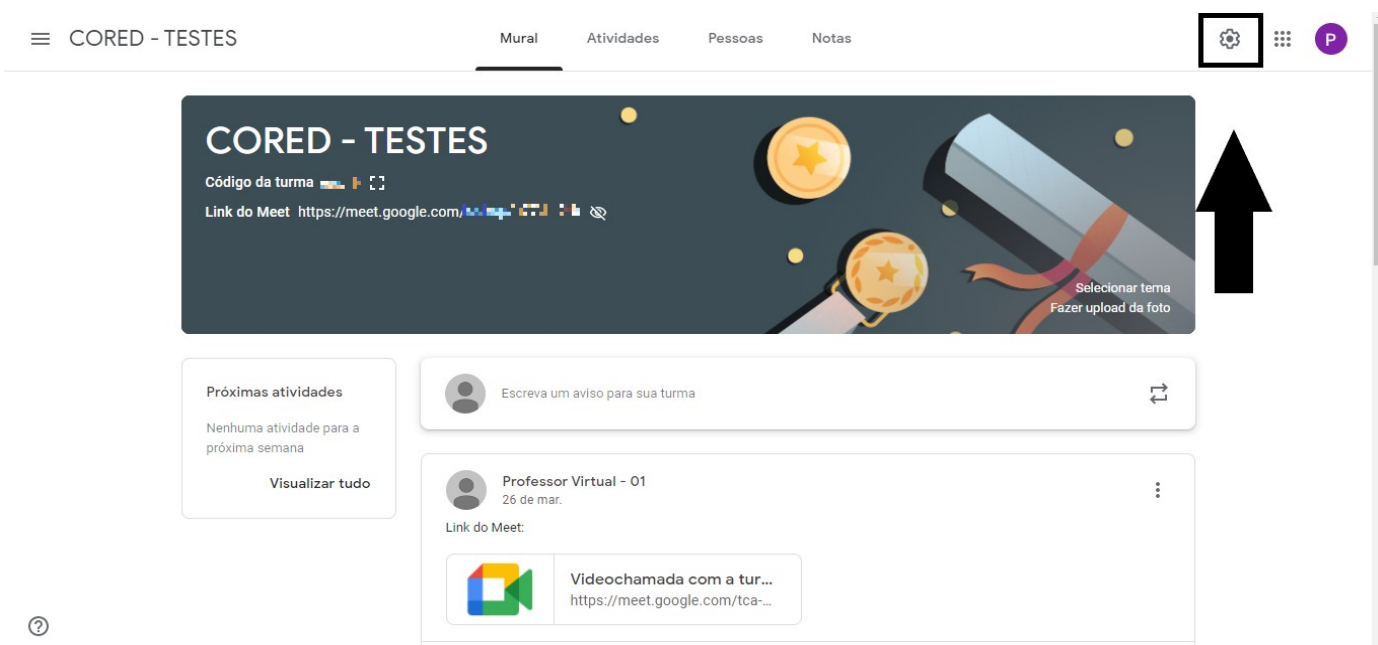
CORED - TESTES

Mural Atividades Pessoas Notas

P

CORED - TESTES

Código da turma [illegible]

Link do Meet https://meet.google.com/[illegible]

Selecionar tema

Fazer upload da foto

Próximas atividades

Nenhuma atividade para a próxima semana

Visualizar tudo

Escreva um aviso para sua turma

Professor Virtual - 01

26 de mar.

Link do Meet:

Videochamada com a tur...

https://meet.google.com/tca-...